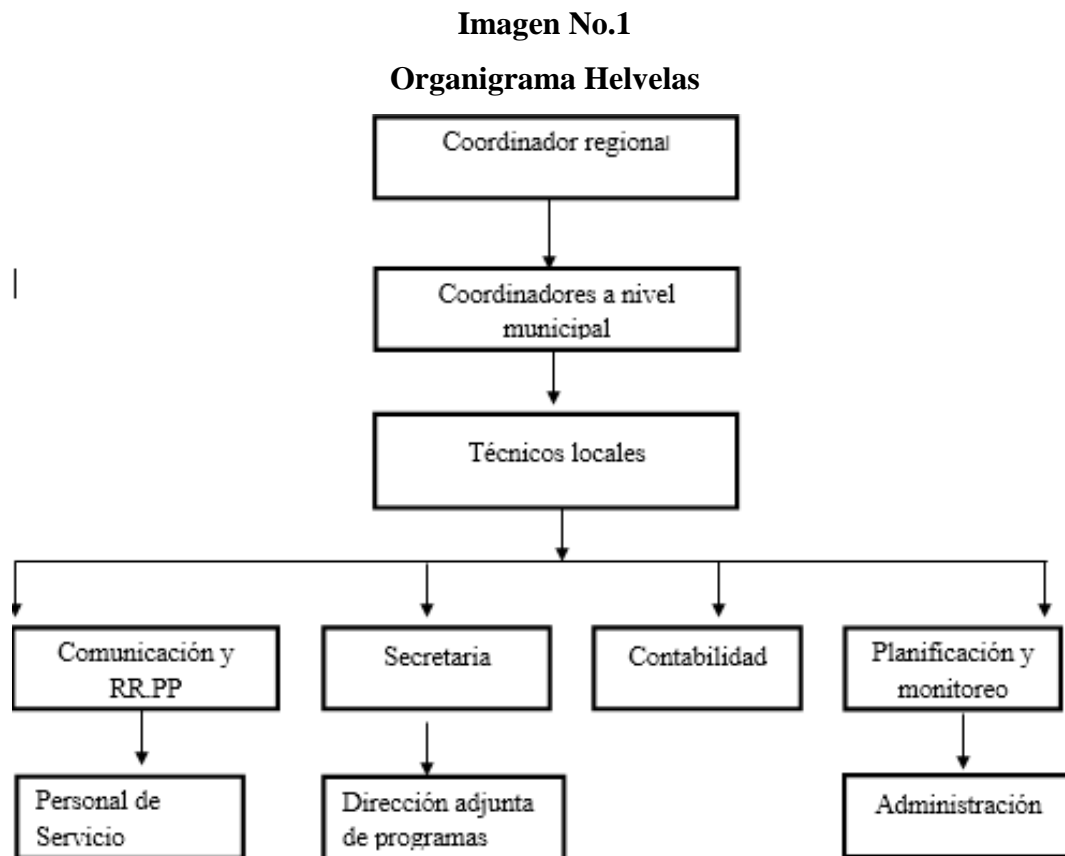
Imagen No.1

Organigrama Helvelas

Coordinador regional

Coordinadores a nivel municipal

Técnicos locales

Comunicación y RR.PP

Secretaria

Contabilidad

Planificación y monitoreo

Personal de Servicio

Dirección adjunta de programas

Administración